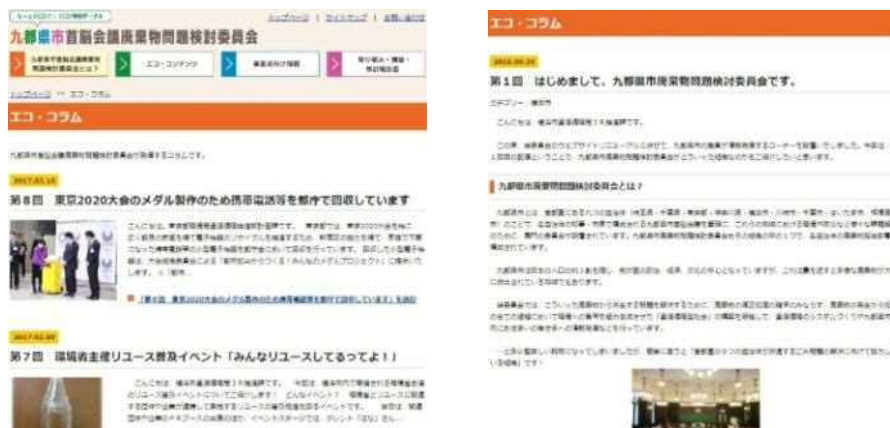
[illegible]　　　トップページ | サイトマップ | お問い合わせ

九都県市首脳会議廃棄物問題検討委員会

九都県市廃棄物問題検討委員会とは？　エコ・コンテンツ　構成自治体情報　取り組み・報告・検討報告書

トップページ → エコ・コラム

エコ・コラム

九都県市首脳会議廃棄物問題検討委員会が執筆するコラムです。

2017.03.16

第８回　東京2020大会のメダル製作のため携帯電話等を都庁で回収しています

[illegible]

「第８回　東京2020大会のメダル製作のため携帯電話等を都庁で回収しています」を読む

2017.02.09

第７回　環境省主催リユース普及イベント「みんなリユースしてるってよ！」

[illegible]

エコ・コラム

2016.09.26

第１回　はじめまして、九都県市廃棄物問題検討委員会です。

カテゴリー：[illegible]

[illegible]

九都県市廃棄物問題検討委員会とは？

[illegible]